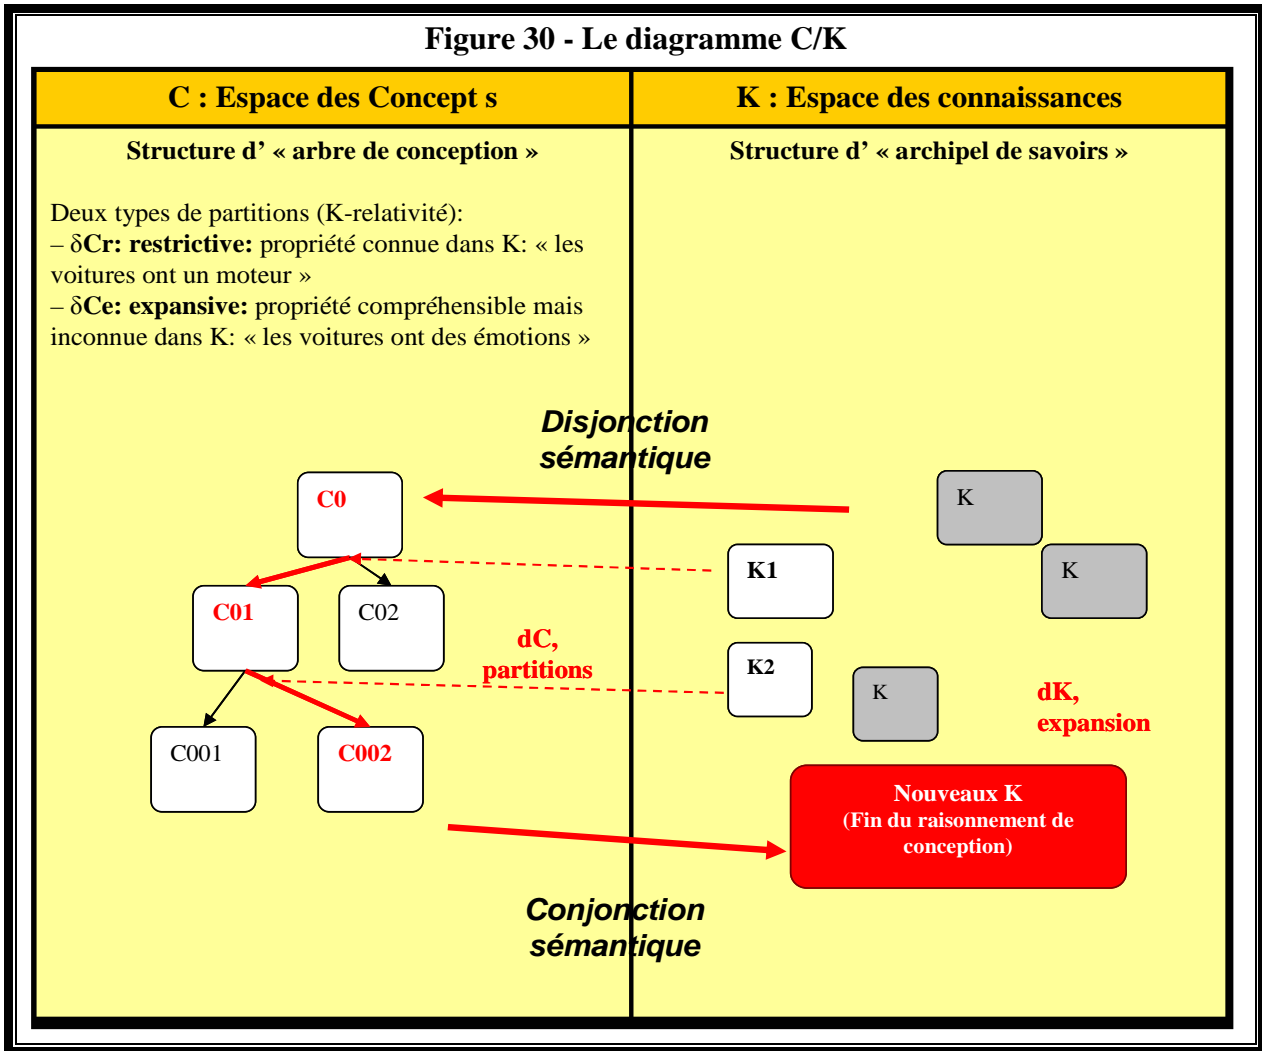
Figure 30 - Le diagramme C/K

C : Espace des Concept s

K : Espace des connaissances

Structure d' « arbre de conception »

Structure d' « archipel de savoirs »

Deux types de partitions (K-relativité):
– $\delta$Cr: restrictive: propriété connue dans K: « les voitures ont un moteur »
– $\delta$Ce: expansive: propriété compréhensible mais inconnue dans K: « les voitures ont des émotions »

Disjonction sémantique

C0

K

K1

K

C01

C02

dC, partitions

K2

K

dK, expansion

C001

C002

Nouveaux K
(Fin du raisonnement de conception)

Conjonction sémantique